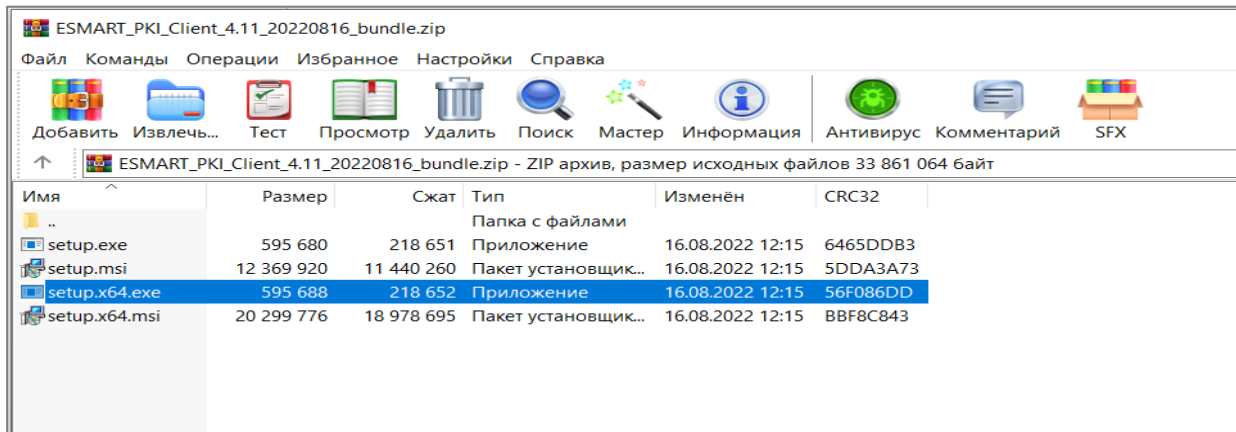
ESMART_PKI_Client_4.11_20220816_bundle.zip

Файл Команды Операции Избранное Настройки Справка

Добавить Извлечь... Тест Просмотр Удалить Поиск Мастер Информация Антивирус Комментарий SFX

ESMART_PKI_Client_4.11_20220816_bundle.zip - ZIP архив, размер исходных файлов 33 861 064 байт

| Имя | Размер | Сжат | Тип | Изменён | CRC32 |
|---|---|---|---|---|---|
| .. | | | Папка с файлами | | |
| setup.exe | 595 680 | 218 651 | Приложение | 16.08.2022 12:15 | 6465DDB3 |
| setup.msi | 12 369 920 | 11 440 260 | Пакет установщик... | 16.08.2022 12:15 | 5DDA3A73 |
| setup.x64.exe | 595 688 | 218 652 | Приложение | 16.08.2022 12:15 | 56F086DD |
| setup.x64.msi | 20 299 776 | 18 978 695 | Пакет установщик... | 16.08.2022 12:15 | BBF8C843 |